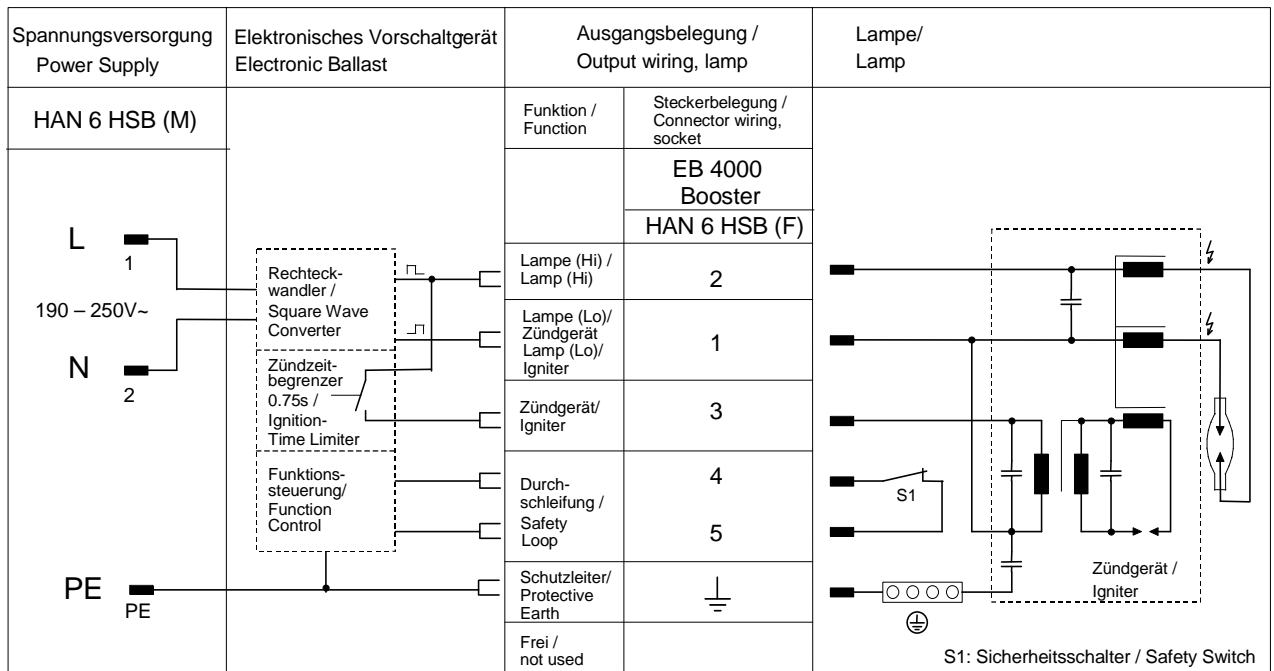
Spannungsversorgung
Power Supply

Elektronisches Vorschaltgerät
Electronic Ballast

Ausgangsbelegung /
Output wiring, lamp

Lampe/
Lamp

HAN 6 HSB (M)

| Funktion / Function | Steckerbelegung / Connector wiring, socket |
|---|---|
| | EB 4000 Booster |
| | HAN 6 HSB (F) |
| Lampe (Hi) / Lamp (Hi) | 2 |
| Lampe (Lo)/ Zündgerät Lamp (Lo)/ Igniter | 1 |
| Zündgerät/ Igniter | 3 |
| Durchschleifung / Safety Loop | 4 |
| | 5 |
| Schutzleiter/ Protective Earth | ⏚ |
| Frei / not used | |

L
1
190 – 250V~
N
2
PE
PE

Rechteckwandler / Square Wave Converter
Zündzeitbegrenzer 0.75s / Ignition-Time Limiter
Funktionssteuerung/ Function Control

S1
Zündgerät / Igniter
S1: Sicherheitsschalter / Safety Switch